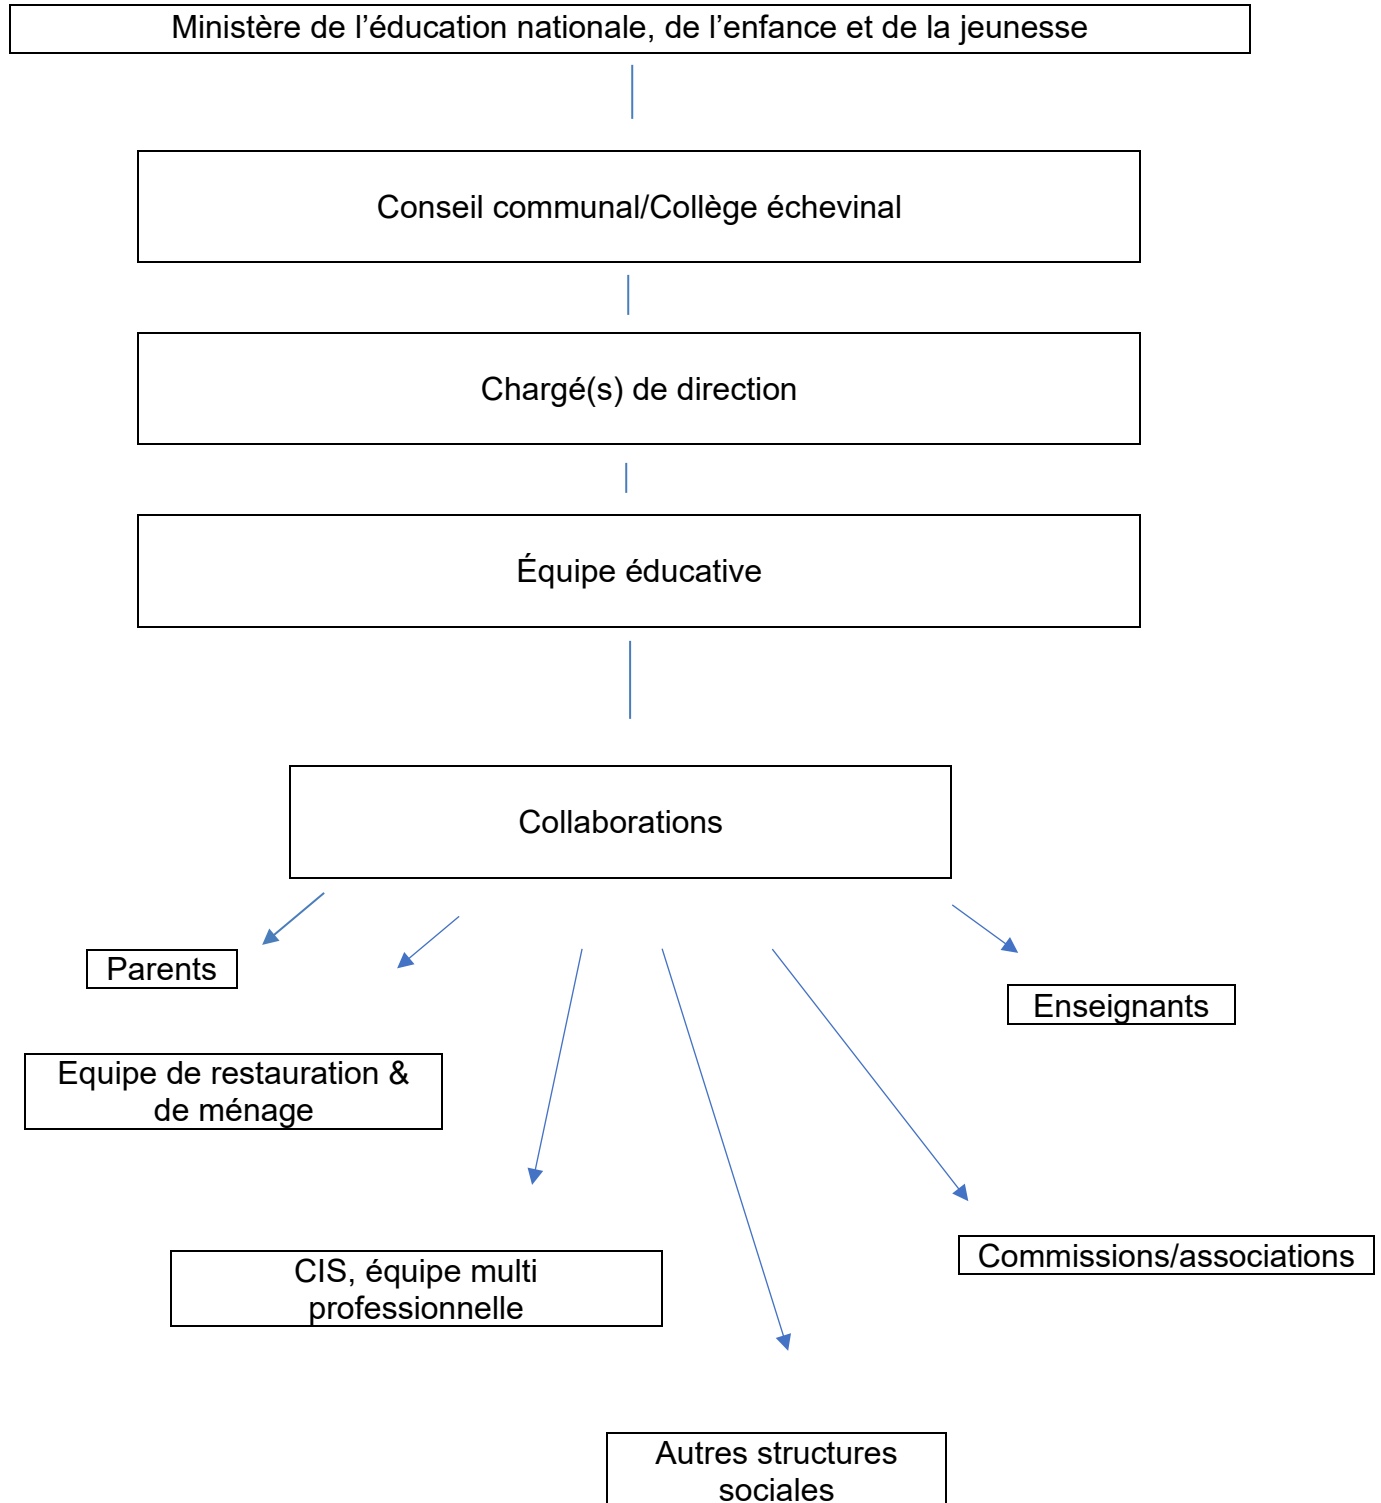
Ministère de l’éducation nationale, de l’enfance et de la jeunesse

Conseil communal/Collège échevinal

Chargé(s) de direction

Équipe éducative

Collaborations

Parents

Enseignants

Equipe de restauration & de ménage

CIS, équipe multi professionnelle

Commissions/associations

Autres structures sociales